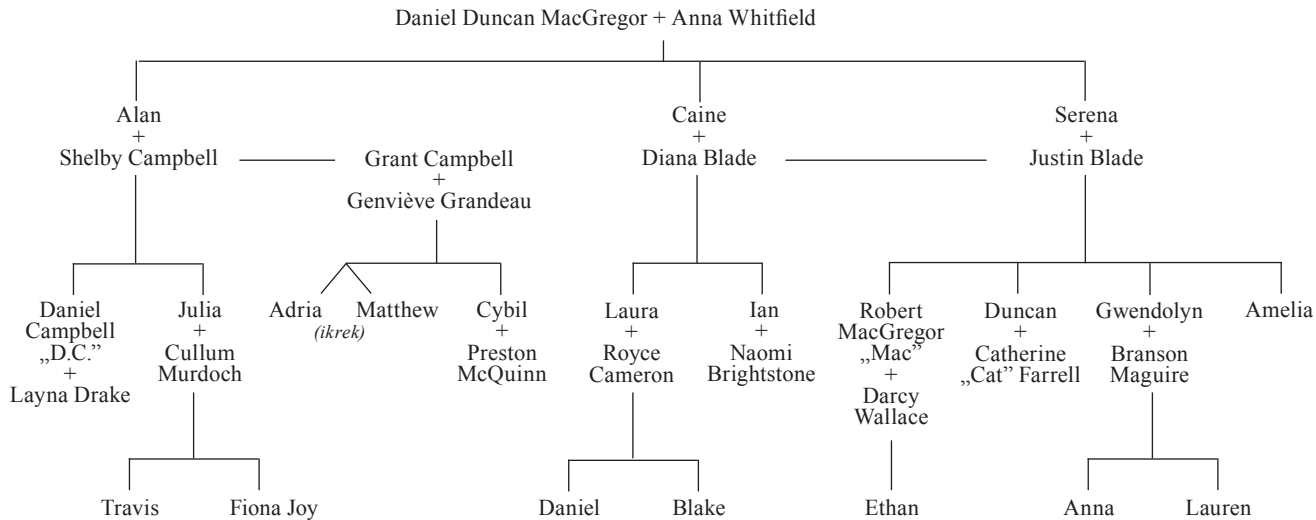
Daniel Duncan MacGregor + Anna Whitfield

Alan
+
Shelby Campbell

Grant Campbell
+
Genviève Grandeau

Caine
+
Diana Blade

Serena
+
Justin Blade

Daniel Campbell „D.C.” + Layna Drake

Julia + Cullum Murdoch

Adria

Matthew

(ikrek)

Cybil + Preston McQuinn

Laura + Royce Cameron

Ian + Naomi Brightstone

Robert MacGregor „Mac” + Darcy Wallace

Duncan + Catherine „Cat” Farrell

Gwendolyn + Branson Maguire

Amelia

Travis

Fiona Joy

Daniel

Blake

Ethan

Anna

Lauren